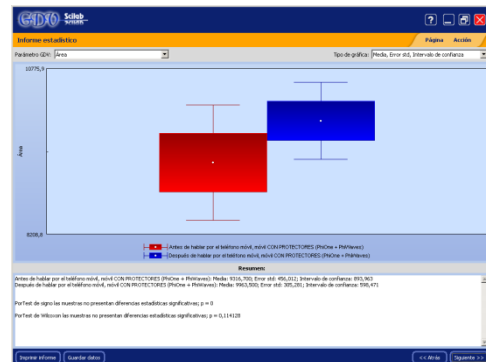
GDV Scileb

Informe estadístico

Página Acción

Parámetro GDV: Área

Tipo de gráfica: Media, Error std, Intervalo de confianza

10775,9

Área

8208,8

Antes de hablar por el teléfono móvil, móvil CON PROTECTORES (PhiOne + PhiWaves)

Después de hablar por el teléfono móvil, móvil CON PROTECTORES (PhiOne + PhiWaves)

Resumen:

Antes de hablar por el teléfono móvil, móvil CON PROTECTORES (PhiOne + PhiWaves): Media: 9316,700; Error std: 450,012; Intervalo de confianza: 893,963
Después de hablar por el teléfono móvil, móvil CON PROTECTORES (PhiOne + PhiWaves): Media: 9963,500; Error std: 305,281; Intervalo de confianza: 598,471

PorTest de signo las muestras no presentan diferencias estadísticas significativas; p = 0

PorTest de Wilcoxon las muestras no presentan diferencias estadísticas significativas; p = 0,114128

Imprimir informe

Guardar datos

<<Atrás

Siguiente >>